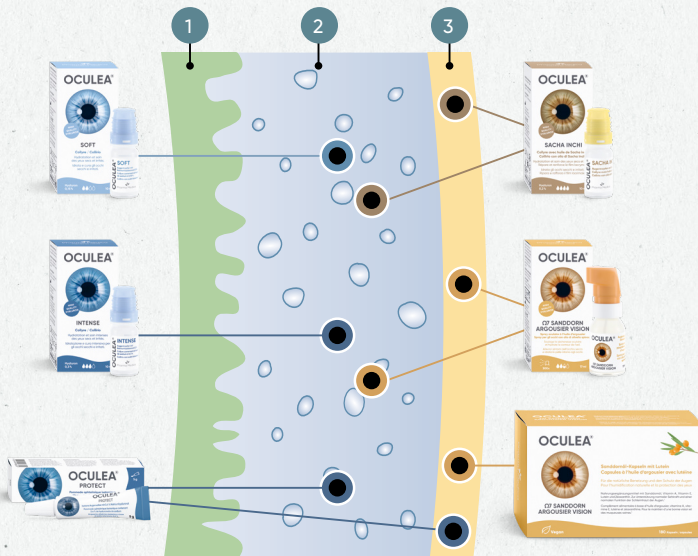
1
2
3
OCULEA®
SOFT
SOFT
OCULEA®
SACHA INCHI
SACHA I
OCULEA®
INTENSE
INTENSE
OCULEA®
CH SANDDORN ARGOUSIER VISION
CH SANDDORN ARGOUSIER VISION
OCULEA®
PROTECT
OCULEA
OCULEA®
CH SANDDORN ARGOUSIER VISION
Sanddornöl-Kapseln mit Lutein
Capsules à l'huile d'argousier avec Lutéine